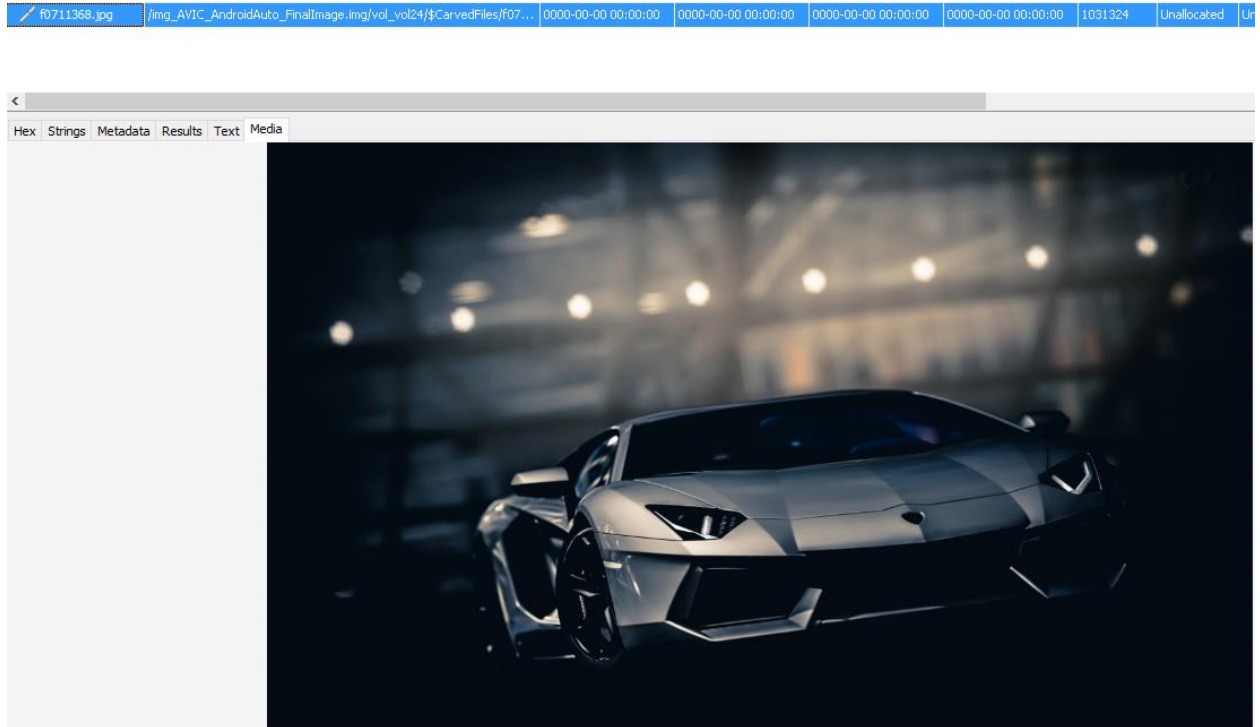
f0711368.jpg | /img_AVIC_AndroidAuto_FinalImage.img/vol_vol24/$CarvedFiles/f07... | 0000-00-00 00:00:00 | 0000-00-00 00:00:00 | 0000-00-00 00:00:00 | 0000-00-00 00:00:00 | 1031324 | Unallocated | Ur

<

Hex Strings Metadata Results Text Media